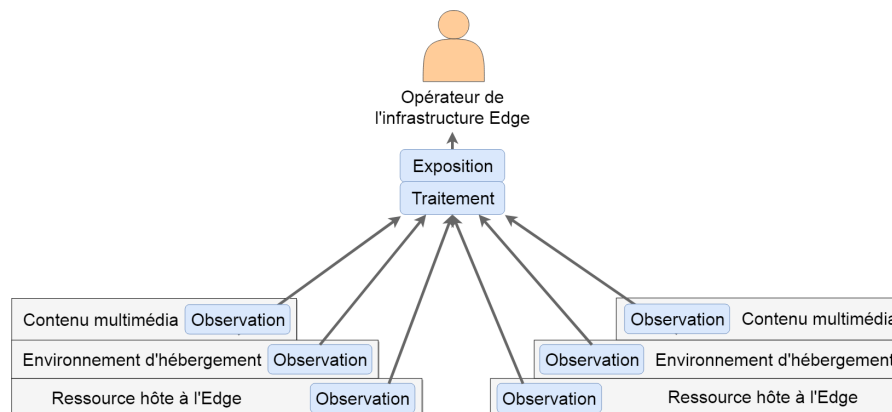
Opérateur de l'infrastructure Edge

Exposition

Traitement

Contenu multimédia Observation

Environnement d'hébergement Observation

Ressource hôte à l'Edge Observation

Observation Contenu multimédia

Observation Environnement d'hébergement

Observation Ressource hôte à l'Edge